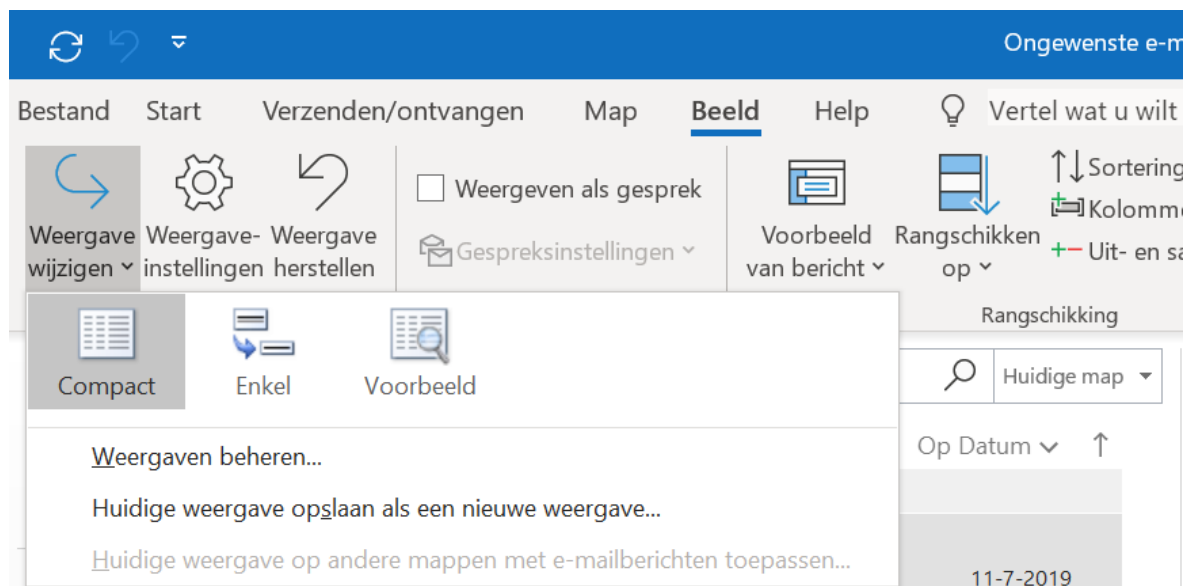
Ongewenste e-m

Bestand Start Verzenden/ontvangen Map Beeld Help Vertel wat u wilt

Weergave wijzigen Weergave-instellingen Weergave herstellen

Weergeven als gesprek

Gespreksinstellingen

Voorbeeld van bericht

Rangschikken op

Sortering

Kolomme

Uit- en sa

Rangschikking

Compact Enkel Voorbeeld

Huidige map

Op Datum

Weergaven beheren...

Huidige weergave opslaan als een nieuwe weergave...

Huidige weergave op andere mappen met e-mailberichten toepassen...

11-7-2019